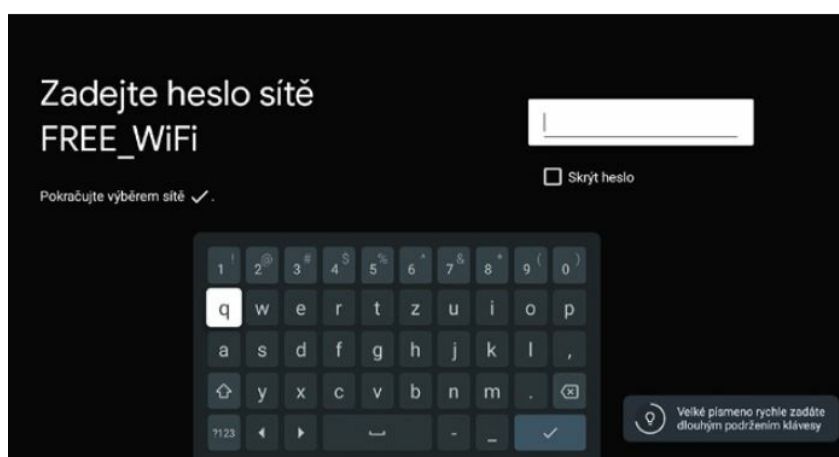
Zadejte heslo sítě FREE_WiFi

Pokračujte výběrem sítě ✓.

Skrýt heslo

1 ! 2 @ 3 # 4 $ 5 % 6 ^ 7 & 8 * 9 ( 0 )
q w e r t z u i o p
a s d f g h j k l ,
y x c v b n m .
?123 - _

Velké písmeno rychle zadáte dlouhým podržením klávesy